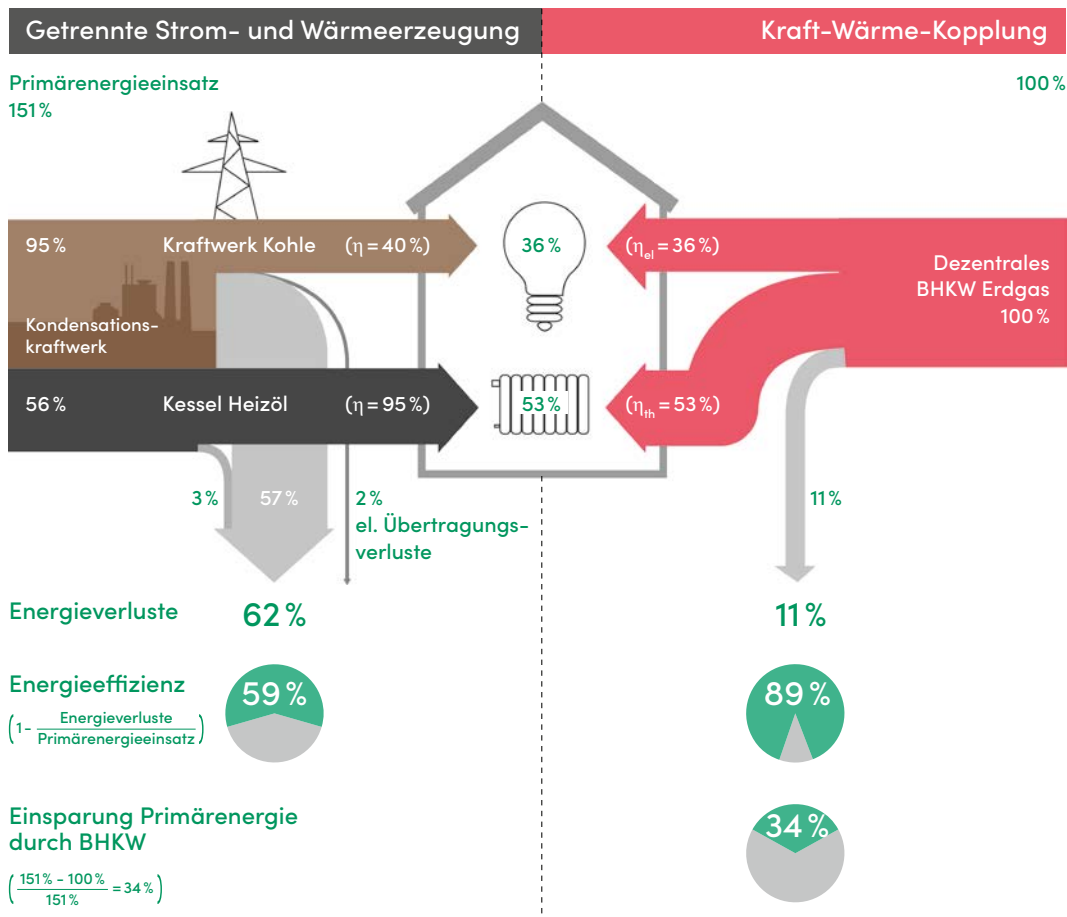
Getrennte Strom- und Wärmeerzeugung

Kraft-Wärme-Kopplung

Primärenergieeinsatz
151 %

100 %

95 %   Kraftwerk Kohle   ($\eta = 40\,\%$)

36 %

($\eta_{el} = 36\,\%$)

Dezentrales BHKW Erdgas 100 %

Kondensationskraftwerk

56 %   Kessel Heizöl   ($\eta = 95\,\%$)

53 %

($\eta_{th} = 53\,\%$)

3 %   57 %   2 % el. Übertragungsverluste

11 %

Energieverluste   62 %

11 %

Energieeffizienz
$\left(1 - \frac{\text{Energieverluste}}{\text{Primärenergieeinsatz}}\right)$

59 %

89 %

Einsparung Primärenergie durch BHKW
$\left(\frac{151\,\% - 100\,\%}{151\,\%} = 34\,\%\right)$

34 %